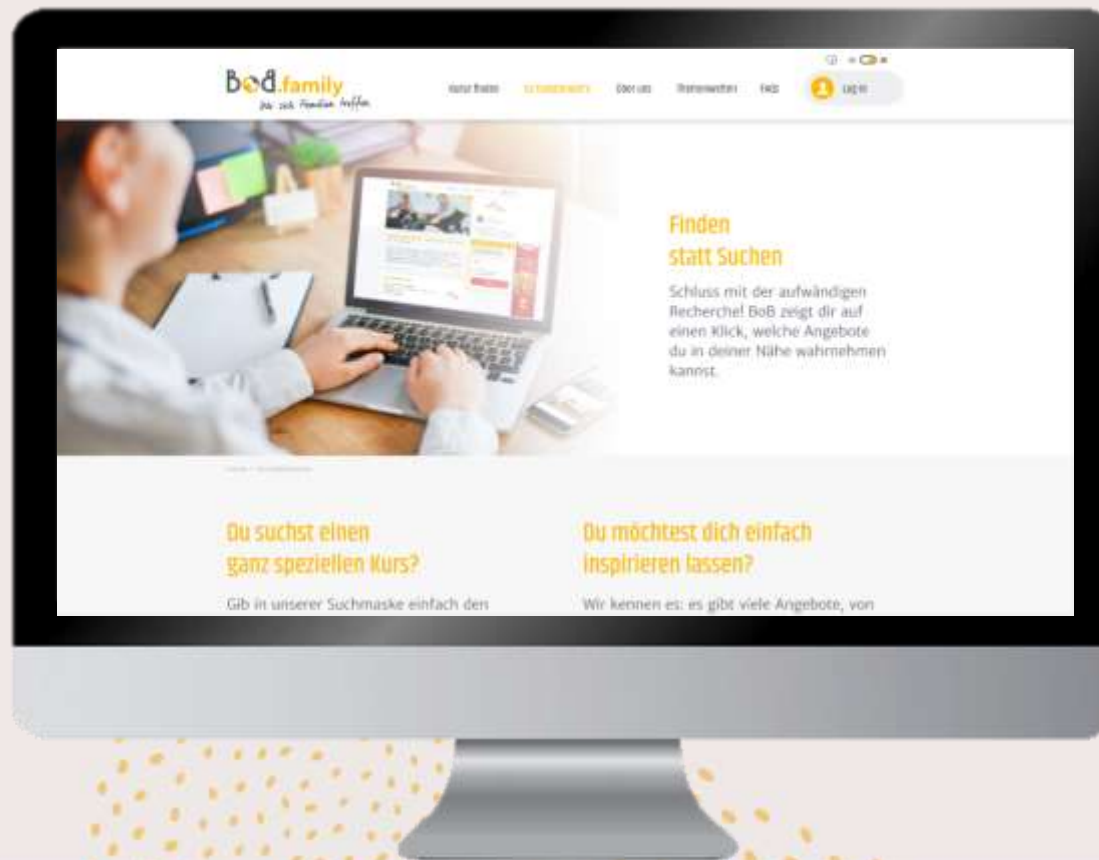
BoB.family
Wo sich Familien treffen

Kurse finden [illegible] Über uns Themenwelten FAQs Log in

Finden
statt Suchen

Schluss mit der aufwändigen Recherche! BoB zeigt dir auf einen Klick, welche Angebote du in deiner Nähe wahrnehmen kannst.

Du suchst einen ganz speziellen Kurs?

Gib in unserer Suchmaske einfach den

Du möchtest dich einfach inspirieren lassen?

Wir kennen es: es gibt viele Angebote, von